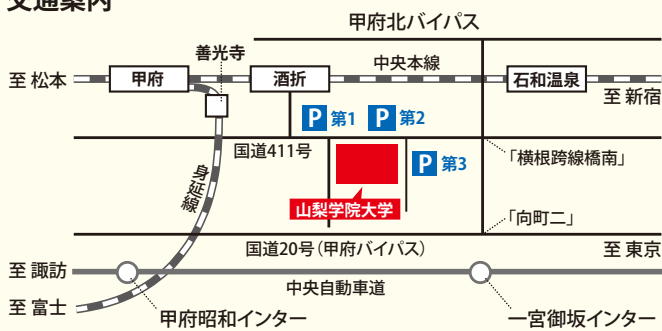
交通案内

甲府北バイパス

善光寺

至 松本

甲府

酒折

中央本線

石和温泉

至 新宿

P 第1

P 第2

身延線

国道411号

P 第3

「横根跨線橋南」

山梨学院大学

「向町二」

国道20号（甲府バイパス）

至 東京

至 諏訪

中央自動車道

至 富士

甲府昭和インター

一宮御坂インター